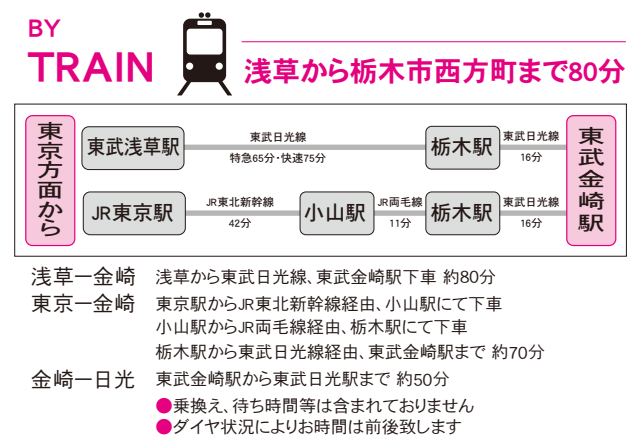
BY
TRAIN

浅草から栃木市西方町まで80分

東京方面から

東武浅草駅
東武日光線
特急65分・快速75分
栃木駅
東武日光線
16分

東武金崎駅

JR東京駅
JR東北新幹線
42分
小山駅
JR両毛線
11分
栃木駅
東武日光線
16分

浅草ー金崎　浅草から東武日光線、東武金崎駅下車 約80分
東京ー金崎　東京駅からJR東北新幹線経由、小山駅にて下車
小山駅からJR両毛線経由、栃木駅にて下車
栃木駅から東武日光線経由、東武金崎駅まで 約70分
金崎ー日光　東武金崎駅から東武日光駅まで 約50分
●乗換え、待ち時間等は含まれておりません
●ダイヤ状況によりお時間は前後致します